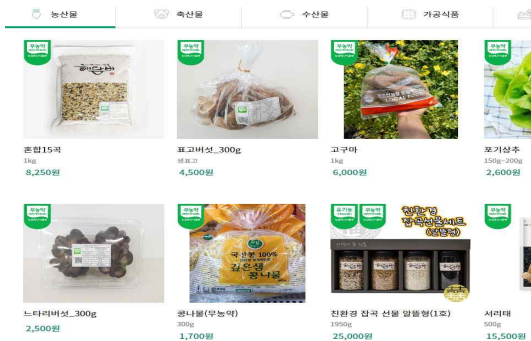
농산물 축산물 수산물 가공식품

무농약
혼합15곡
1kg
8,250원

무농약
표고버섯_300g
생표고
4,500원

무농약
고구마
1kg
6,000원

무농약
포기상추
150g~200g
2,600원

느타리버섯_300g
2,500원

무농약
국산콩 100%
깊은샘
콩나물
콩나물(무농약)
300g
1,700원

유기농 무농약
친환경 잡곡선물세트
친환경 잡곡 선물 알뜰형(1호)
1950g
25,000원

무농약
서리태
500g
15,500원